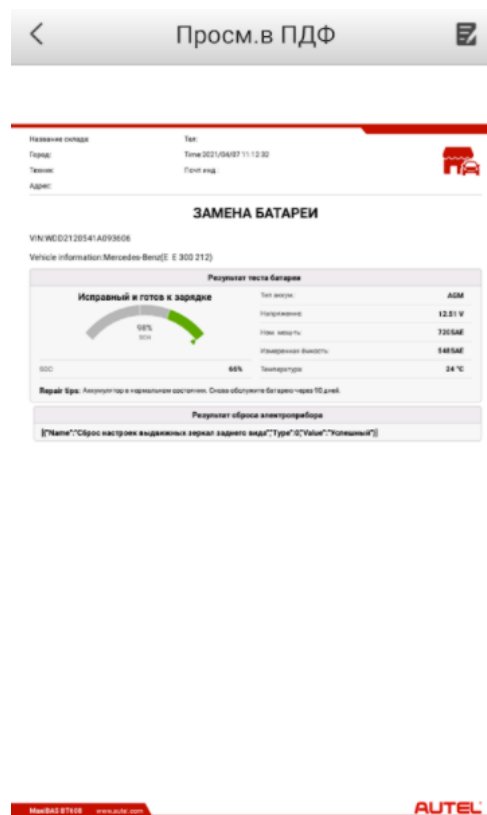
Просм.в ПДФ

Название склада
Город:
Техник:
Адрес:

Тел:
Time:2021/04/07 11:12:32
Почт.инд.

ЗАМЕНА БАТАРЕИ

VIN:WDD2120541A093606

Vehicle information:Mercedes-Benz(E E 300 212)

Результат теста батареи

Исправный и готов к зарядке

98%
SOH

SOC: 66%

| Тип аккум.: | AGM |
|---|---|
| Напряжение: | 12.51 V |
| Ном. мощать: | 720SAE |
| Измеренная емкость: | 540SAE |
| Температура: | 24 °C |

Repair tips: Аккумулятор в нормальном состоянии. Снова обслужите батарею через 90 дней.

Результат сброса электроприбора

[{"Name":"Сброс настроек выдвижных зеркал заднего вида","Type":0,"Value":"Успешный"}]

MaxiBAS BT608 www.autel.com

AUTEL